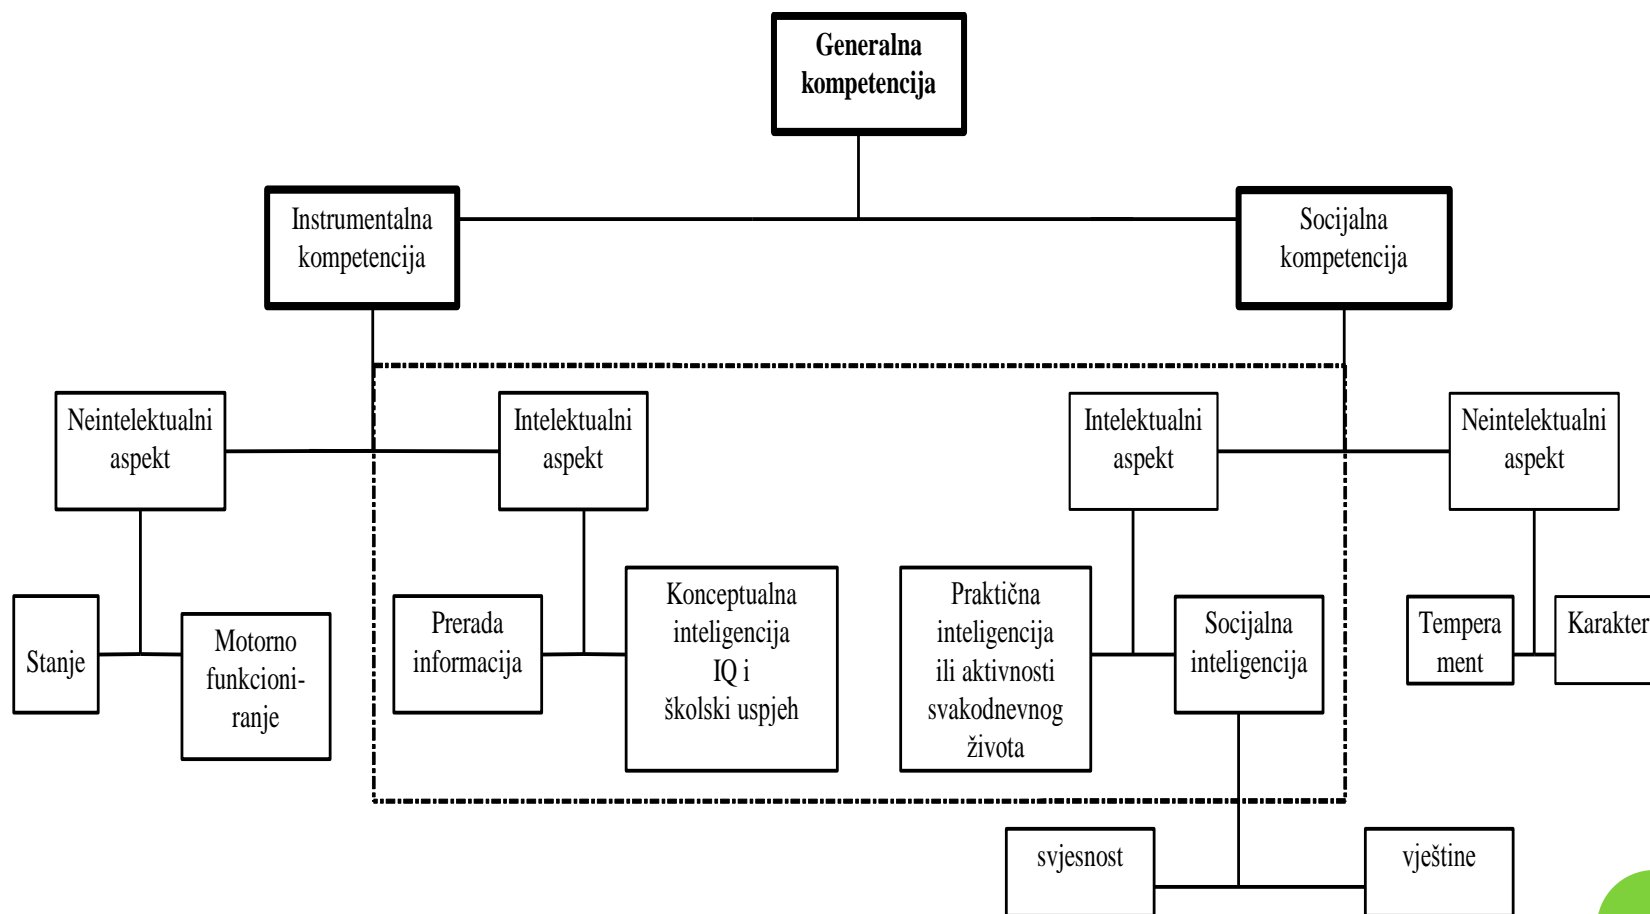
Generalna kompetencija

Instrumentalna kompetencija

Socijalna kompetencija

Neintelektualni aspekt

Intelektualni aspekt

Intelektualni aspekt

Neintelektualni aspekt

Stanje

Motorno funkcioniranje

Prerada informacija

Konceptualna inteligencija IQ i školski uspjeh

Praktična inteligencija ili aktivnosti svakodnevnog života

Socijalna inteligencija

Temperament

Karakter

svjesnost

vještine